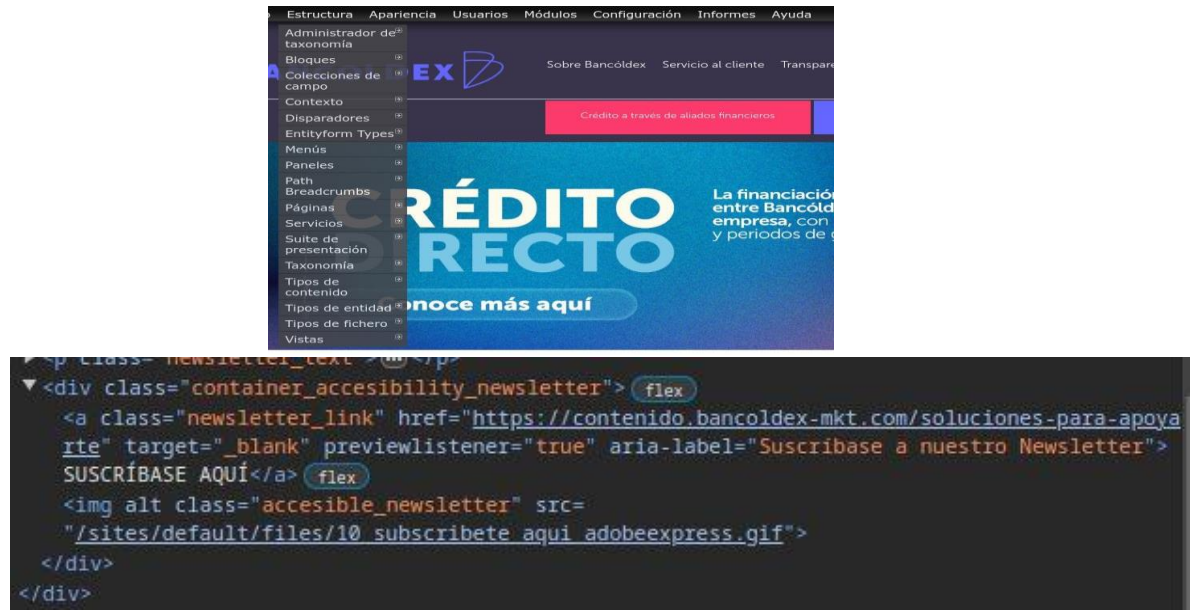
Estructura Apariencia Usuarios Módulos Configuración Informes Ayuda

Administrador de taxonomía
Bloques
Colecciones de campo
Contexto
Disparadores
Entityform Types
Menús
Paneles
Path Breadcrumbs
Páginas
Servicios
Suite de presentación
Taxonomía
Tipos de contenido
Tipos de entidad
Tipos de fichero
Vistas

A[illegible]EX

Sobre Bancóldex Servicio al cliente Transpare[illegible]

Crédito a través de aliados financieros

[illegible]RÉDITO
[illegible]RECTO
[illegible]noce más aquí

La financiació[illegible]
entre Bancóld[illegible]
empresa, con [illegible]
y periodos de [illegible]

▼<div class="container_accesibility_newsletter"> flex
<a class="newsletter_link" href="https://contenido.bancoldex-mkt.com/soluciones-para-apoyarte" target="_blank" previewlistener="true" aria-label="Suscríbase a nuestro Newsletter">
SUSCRÍBASE AQUÍ</a> flex
<img alt class="accesible_newsletter" src=
"/sites/default/files/10_subscribete_aqui_adobeexpress.gif">
</div>
</div>